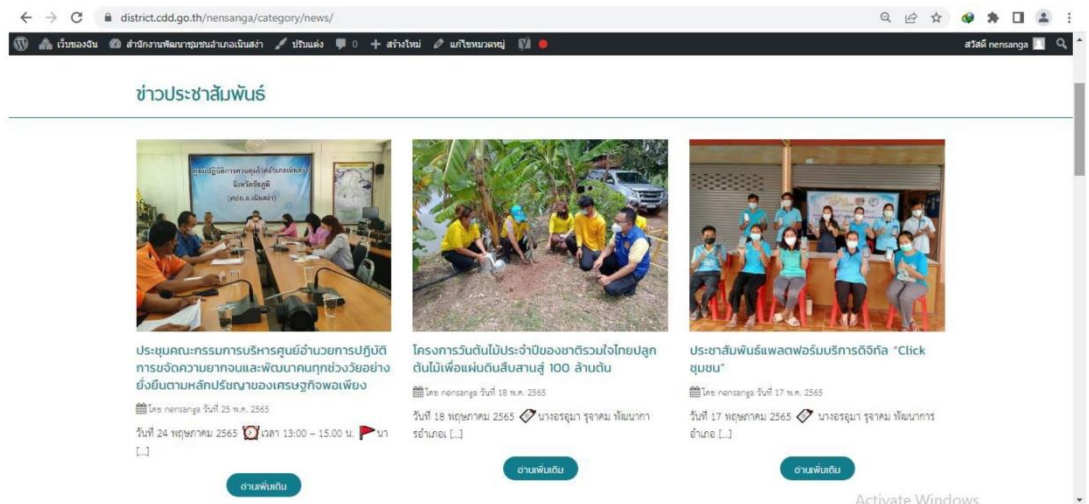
district.cdd.go.th/nensanga/category/news/

เว็บของฉัน สำนักงานพัฒนาชุมชนอำเภอเน้นสง่า ปรับแต่ง 0 สร้างใหม่ แก้ไขหมวดหมู่

สวัสดี nensanga

ข่าวประชาสัมพันธ์

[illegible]

ประชุมคณะกรรมการบริหารศูนย์อำนวยการปฏิบัติการขจัดความยากจนและพัฒนาคนทุกช่วงวัยอย่างยั่งยืนตามหลักปรัชญาของเศรษฐกิจพอเพียง

โดย nensanga วันที่ 25 พ.ค. 2565

วันที่ 24 พฤษภาคม 2565 เวลา 13.00 – 15.00 น. นา [...]

อ่านเพิ่มเติม

โครงการวันต้นไม้ประจำปีของชาติรวมใจไทยปลูกต้นไม้เพื่อแผ่นดินสืบสานสู่ 100 ล้านต้น

โดย nensanga วันที่ 18 พ.ค. 2565

วันที่ 18 พฤษภาคม 2565 นางอรอุมา รุจาคม พัฒนาการอำเภอ [...]

อ่านเพิ่มเติม

ประชาสัมพันธ์แพลตฟอร์มบริการดิจิทัล "Click ชุมชน"

โดย nensanga วันที่ 17 พ.ค. 2565

วันที่ 17 พฤษภาคม 2565 นางอรอุมา รุจาคม พัฒนาการอำเภอ [...]

อ่านเพิ่มเติม

Activate Windows